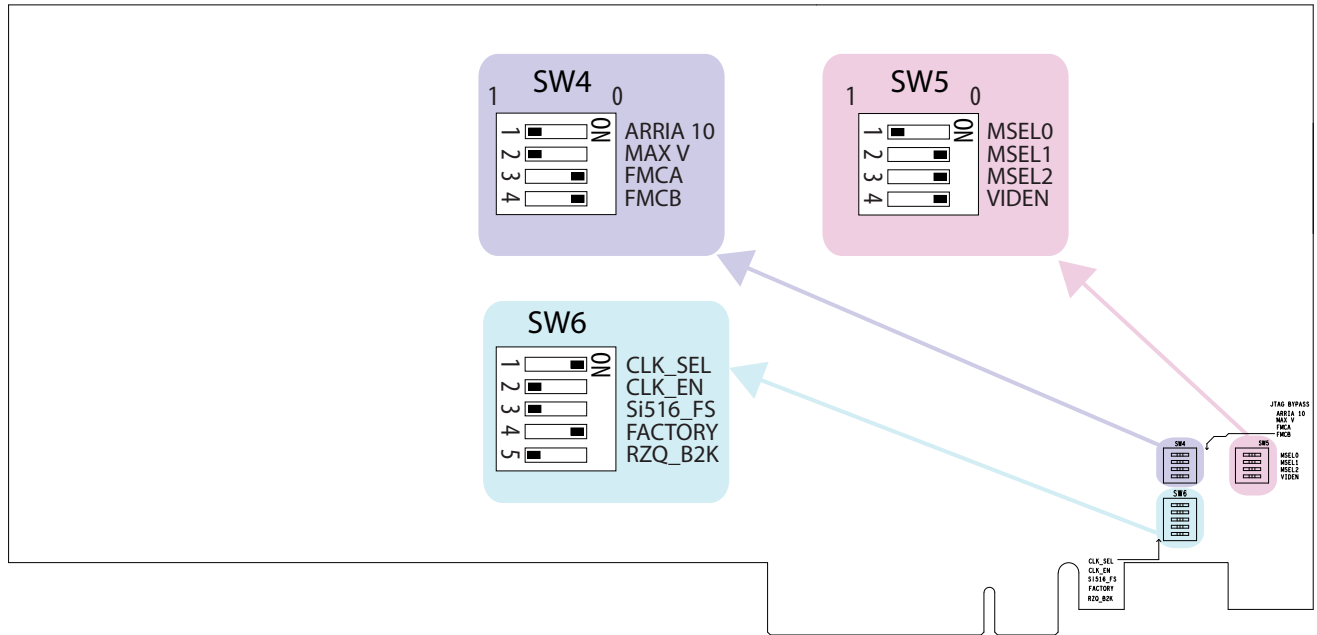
SW4
1 0
ON
1 ARRIA 10
2 MAX V
3 FMCA
4 FMCB

SW5
1 0
ON
1 MSEL0
2 MSEL1
3 MSEL2
4 VIDEN

SW6
ON
1 CLK_SEL
2 CLK_EN
3 Si516_FS
4 FACTORY
5 RZQ_B2K

JTAG BYPASS
ARRIA 10
MAX V
FMCA
FMCB

SW4
SW5
MSEL0
MSEL1
MSEL2
VIDEN

SW6

CLK_SEL
CLK_EN
SI516_FS
FACTORY
RZQ_B2K